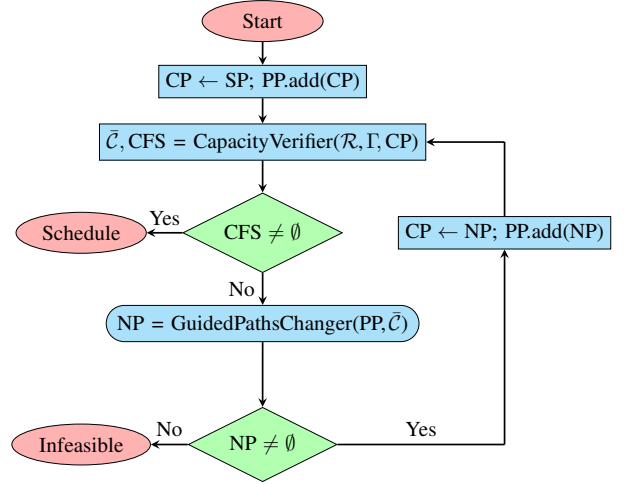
Start

CP $\leftarrow$ SP; PP.add(CP)

$\bar{\mathcal{C}}$, CFS = CapacityVerifier($\mathcal{R}$, $\Gamma$, CP)

Yes

Schedule

CFS $\neq \emptyset$

CP $\leftarrow$ NP; PP.add(NP)

No

NP = GuidedPathsChanger(PP, $\bar{\mathcal{C}}$)

No

Infeasible

NP $\neq \emptyset$

Yes